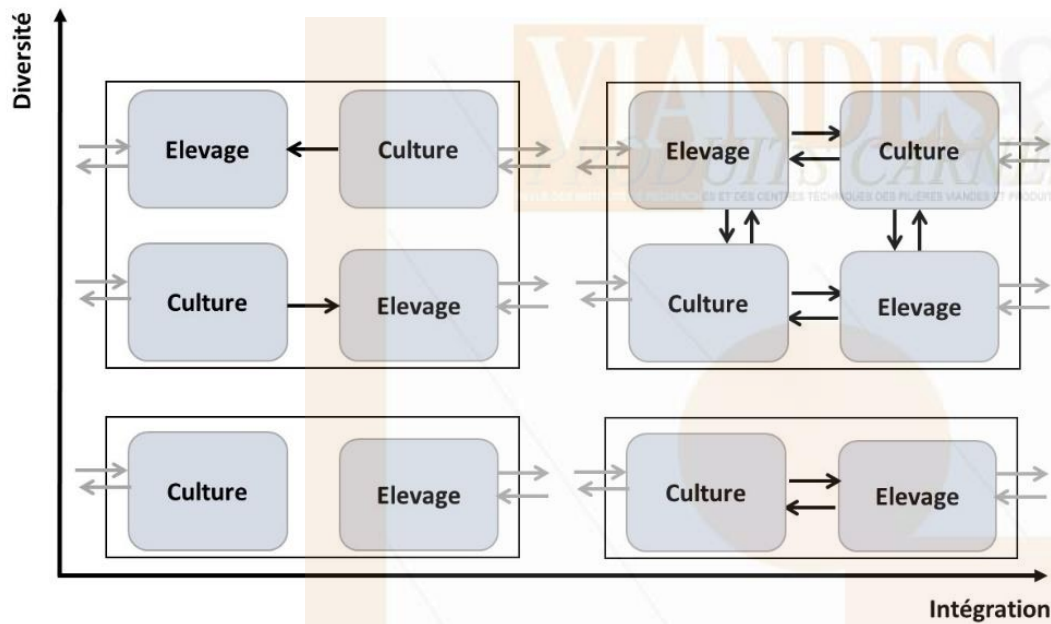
Diversité

VIANDES & PRODUITS CARNÉS

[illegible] DES INSTITUTS DE RECHERCHES ET DES CENTRES TECHNIQUES DES FILIÈRES VIANDES ET PRODUITS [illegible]

Elevage

Culture

Culture

Elevage

Elevage

Culture

Culture

Elevage

Culture

Elevage

Culture

Elevage

Intégration